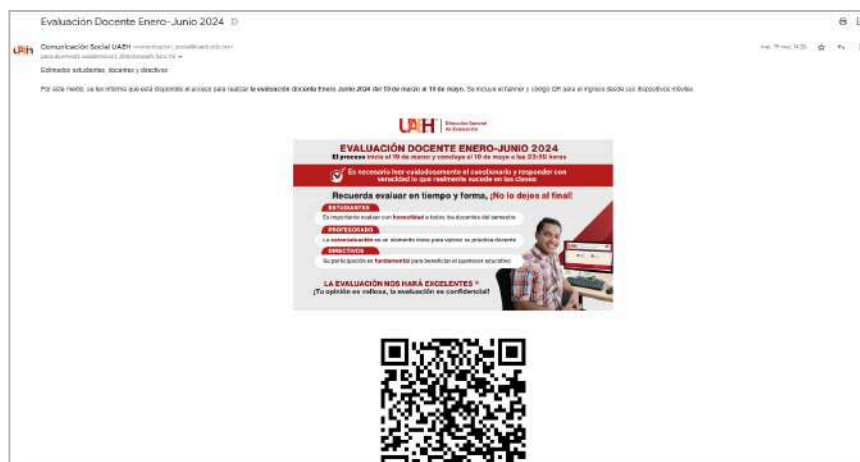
Evaluación Docente Enero-Junio 2024

UAEH Comunicación Social UAEH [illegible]
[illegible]

Estimados estudiantes, docentes y directivos:

Por este medio, se les informa que está disponible el acceso para realizar la evaluación docente Enero Junio 2024 del 19 de marzo al 10 de mayo. Se incluye el banner y código QR para el ingreso desde sus dispositivos móviles.

UAEH Dirección General de Evaluación

EVALUACIÓN DOCENTE ENERO-JUNIO 2024
El proceso inicia el 19 de marzo y concluye el 10 de mayo a las 23:59 horas

Es necesario leer cuidadosamente el cuestionario y responder con veracidad lo que realmente sucede en las clases

Recuerda evaluar en tiempo y forma, ¡No lo dejes al final!

ESTUDIANTES
Es importante evaluar con honestidad a todos los docentes del semestre

PROFESORADO
La autoevaluación es un elemento clave para valorar su práctica docente

DIRECTIVOS
Su participación es fundamental para beneficiar el quehacer educativo

LA EVALUACIÓN NOS HARÁ EXCELENTES
¡Tu opinión es valiosa, la evaluación es confidencial!